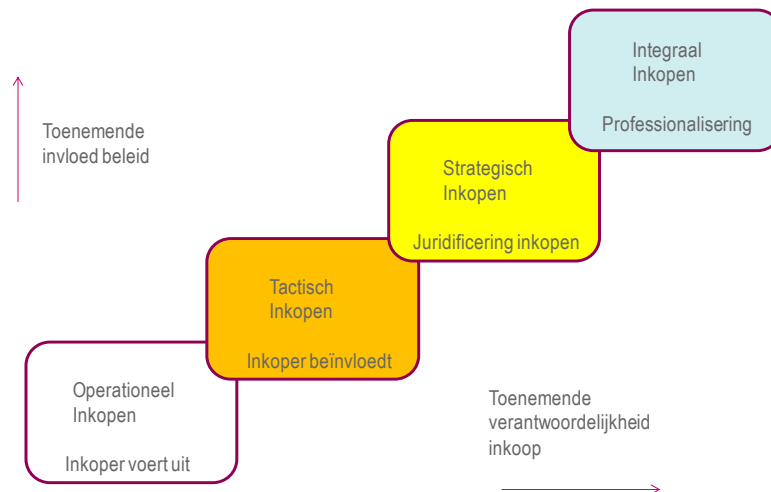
Toenemende invloed beleid

Integraal Inkopen

Professionalisering

Strategisch Inkopen

Juridificering inkopen

Tactisch Inkopen

Inkoper beïnvloedt

Operationeel Inkopen

Inkoper voert uit

Toenemende verantwoordelijkheid inkoop